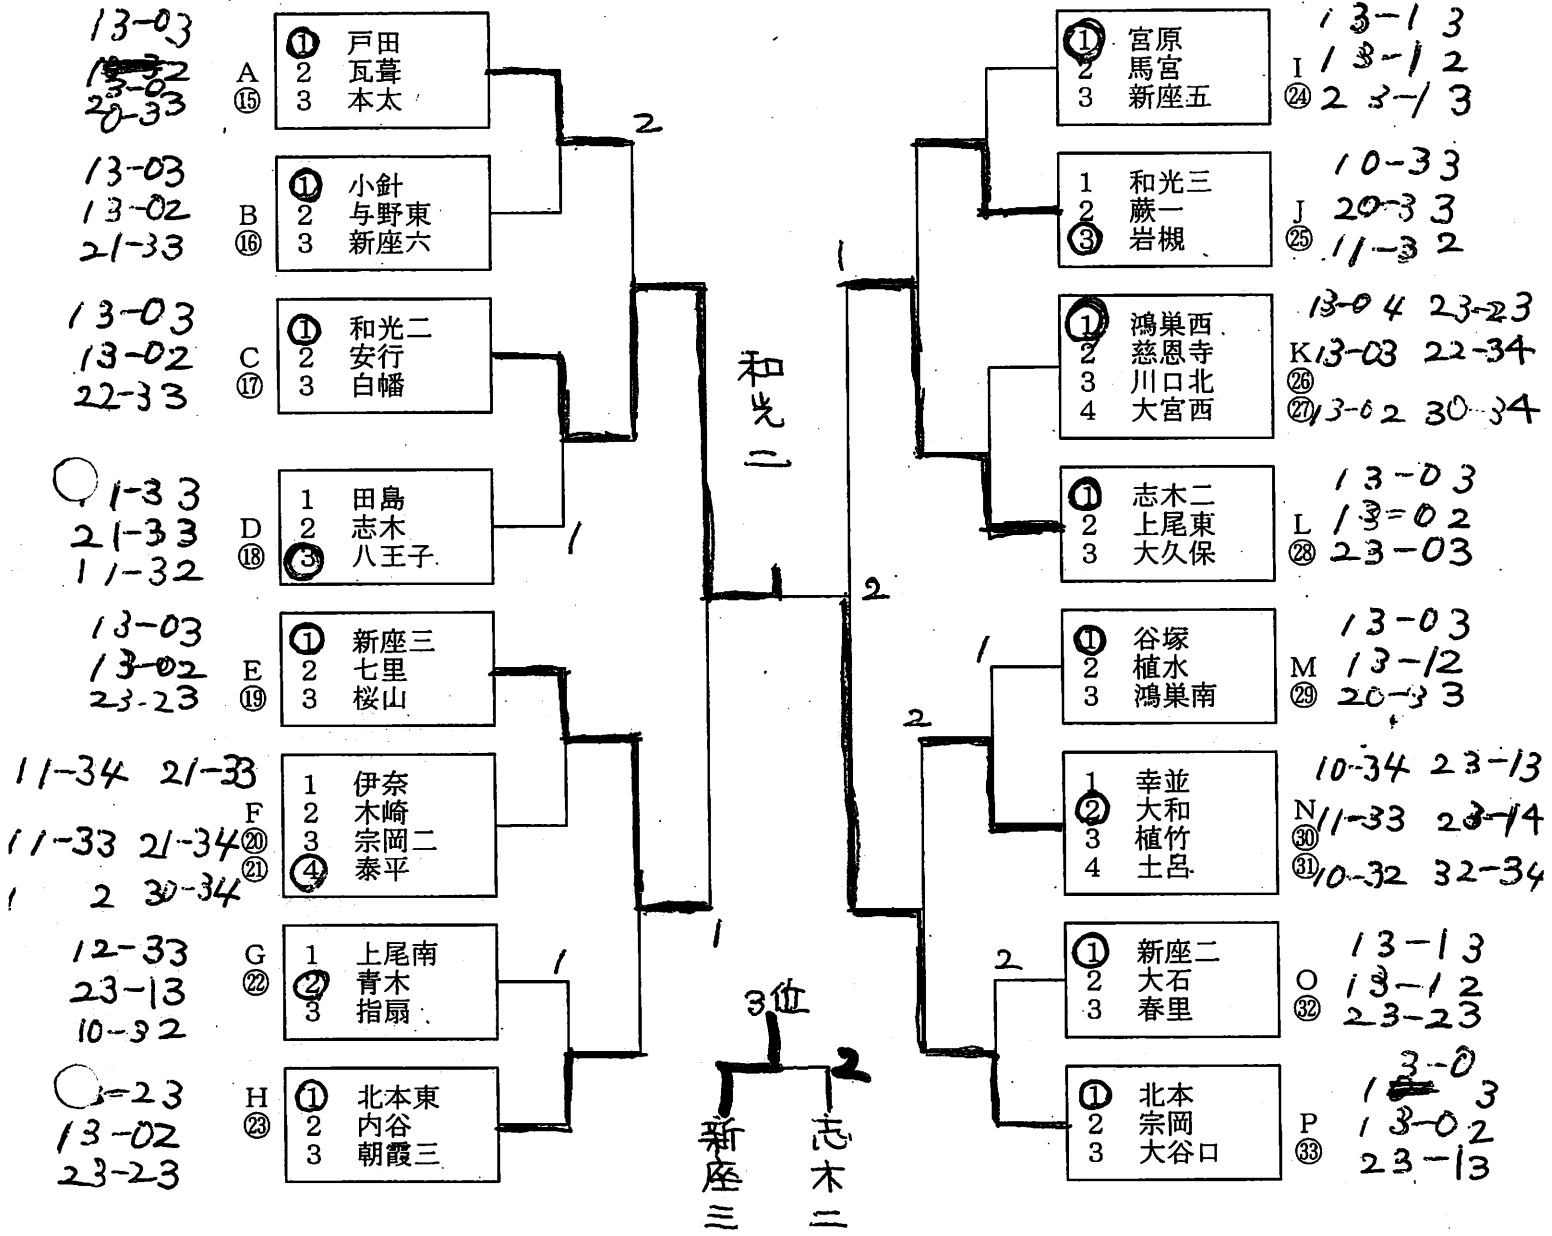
13-03
13-02 13-02
20-33
A
⑮
① 戸田
2 瓦葺
3 本太

13-03
13-02
21-33
B
⑯
① 小針
2 与野東
3 新座六

13-03
13-02
22-33
C
⑰
① 和光二
2 安行
3 白幡

○1-33
21-33
11-32
D
⑱
1 田島
2 志木
③ 八王子

13-03
13-02
23-23
E
⑲
① 新座三
2 七里
3 桜山

11-34 21-33
11-33 21-34
1 2 30-34
F
⑳
㉑
1 伊奈
2 木崎
3 宗岡二
④ 泰平

12-33
23-13
10-32
G
㉒
1 上尾南
② 青木
3 指扇

○-23
13-02
23-23
H
㉓
① 北本東
2 内谷
3 朝霞三

2
1
1
1
1
2
2
1
2
2
1
2

和光二

3位
2
新座三
志木二

① 宮原
2 馬宮
3 新座五
I
㉔
13-13
13-12
23-13

1 和光三
2 蕨一
③ 岩槻
J
㉕
10-33
20-33
11-32

① 鴻巣西
2 慈恩寺
3 川口北
4 大宮西
K
㉖
㉗
13-04 23-23
13-03 22-34
13-02 30-34

① 志木二
2 上尾東
3 大久保
L
㉘
13-03
13-02
23-03

① 谷塚
2 植水
3 鴻巣南
M
㉙
13-03
13-12
20-33

1 幸並
② 大和
3 植竹
4 土呂
N
㉚
㉛
10-34 23-13
11-33 23-14
10-32 32-34

① 新座二
2 大石
3 春里
O
㉜
13-13
13-12
23-23

① 北本
2 宗岡
3 大谷口
P
㉝
13-03
13-02
23-13